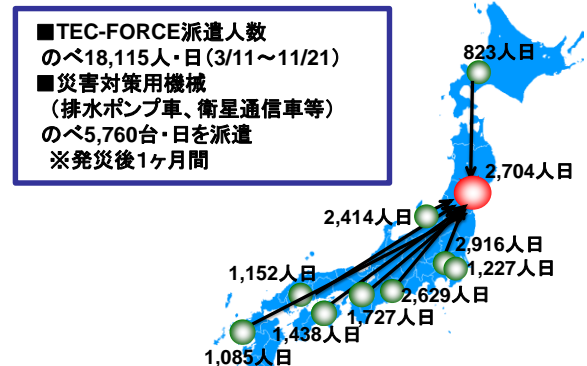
■TEC-FORCE派遣人数
のべ18,115人・日（3/11～11/21）
■災害対策用機械
（排水ポンプ車、衛星通信車等）
のべ5,760台・日を派遣
※発災後1ヶ月間

823人日
2,704人日
2,414人日
2,916人日
1,227人日
1,152人日
2,629人日
1,727人日
1,438人日
1,085人日